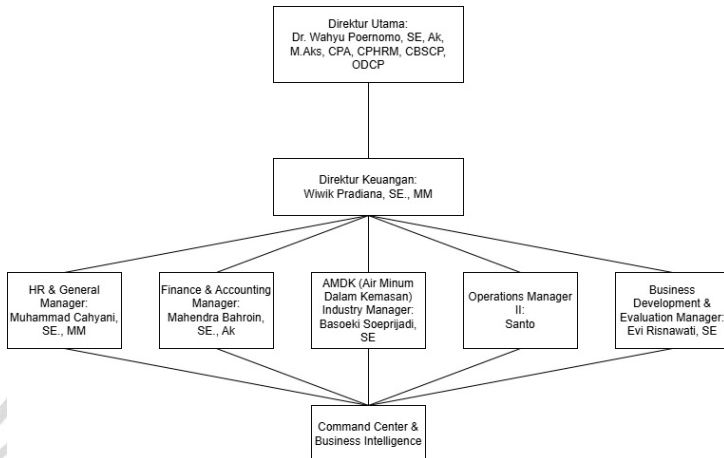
Direktur Utama:
Dr. Wahyu Poernomo, SE, Ak, M.Aks, CPA, CPHRM, CBSCP, ODCP

Direktur Keuangan:
Wiwik Pradiana, SE., MM

HR & General Manager:
Muhammad Cahyani, SE., MM

Finance & Accounting Manager:
Mahendra Bahroin, SE., Ak

AMDK (Air Minum Dalam Kemasan) Industry Manager:
Basoeki Soeprijadi, SE

Operations Manager II:
Santo

Business Development & Evaluation Manager:
Evi Risnawati, SE

Command Center & Business Intelligence